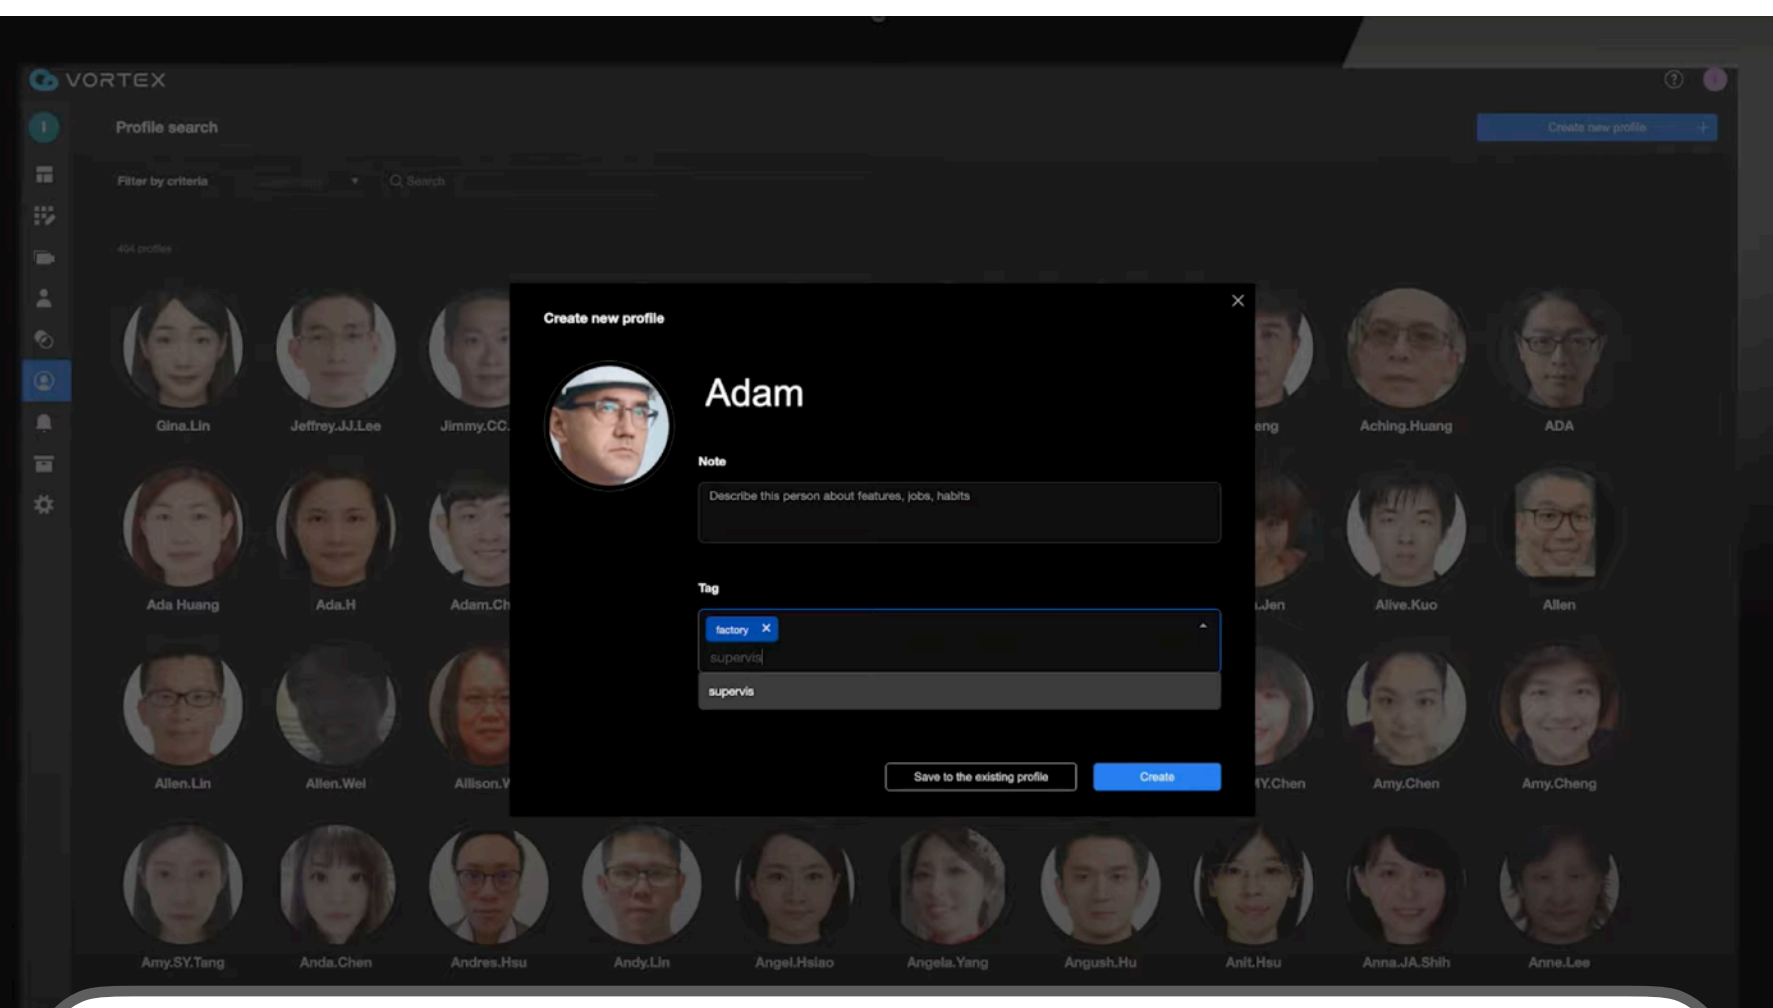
VORTEX

Profile search

Create new profile +

Filter by criteria

Search

404 profiles

Gina.Lin Jeffrey.JJ.Lee Jimmy.CC. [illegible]eng Aching.Huang ADA

Ada Huang Ada.H Adam.Ch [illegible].Jen Alive.Kuo Allen

Allen.Lin Allen.Wei Allison.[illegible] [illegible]Y.Chen Amy.Chen Amy.Cheng

Amy.SY.Tang Anda.Chen Andres.Hsu Andy.Lin Angel.Hsiao Angela.Yang Angush.Hu Anit.Hsu Anna.JA.Shih Anne.Lee

Create new profile

×

Adam

Note

Describe this person about features, jobs, habits

Tag

factory ×

supervis

supervis

Save to the existing profile

Create